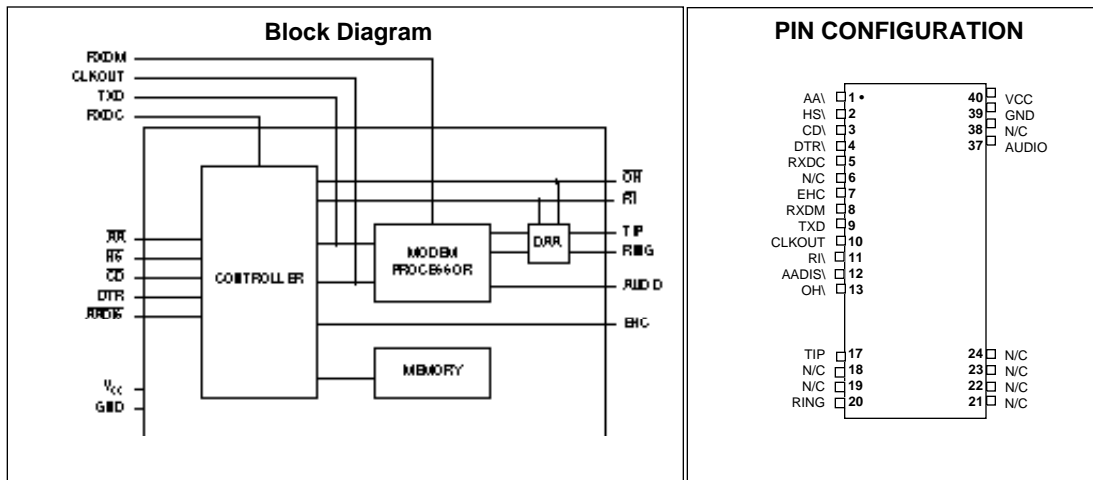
Block Diagram

RXDM
CLKOUT
TXD
RXDC

$\overline{AA}$
$\overline{HS}$
$\overline{CD}$
DTR
$\overline{AADIS}$

$V_{cc}$
GND

CONTROLLER

MODEM PROCESSOR

DAA

MEMORY

$\overline{OH}$
$\overline{RI}$
TIP
RING
AUDIO
EHC

PIN CONFIGURATION

| | | | |
|---|---|---|---|
| AA\ | 1 • | 40 | VCC |
| HS\ | 2 | 39 | GND |
| CD\ | 3 | 38 | N/C |
| DTR\ | 4 | 37 | AUDIO |
| RXDC | 5 | | |
| N/C | 6 | | |
| EHC | 7 | | |
| RXDM | 8 | | |
| TXD | 9 | | |
| CLKOUT | 10 | | |
| RI\ | 11 | | |
| AADIS\ | 12 | | |
| OH\ | 13 | | |
| TIP | 17 | 24 | N/C |
| N/C | 18 | 23 | N/C |
| N/C | 19 | 22 | N/C |
| RING | 20 | 21 | N/C |